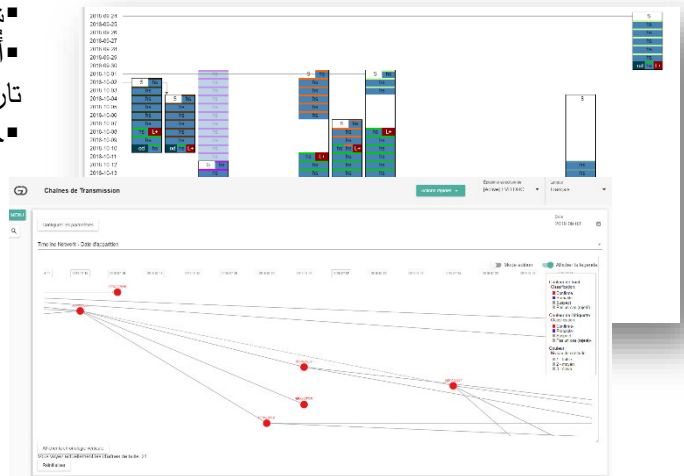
2018-09-24
2018-09-25
2018-09-26
2018-09-27
2018-09-28
2018-09-29
2018-09-30
2018-10-01
2018-10-02
2018-10-03
2018-10-04
2018-10-05
2018-10-06
2018-10-07
2018-10-08
2018-10-09
2018-10-10
2018-10-11
2018-10-12
2018-10-13

S
S
S
S
S
S
S

Chaînes de Transmission

MENU

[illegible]

Date
2018-09-01

Time line Network - Date d'apparition

Mode édition
Afficher la légende

Couleur du bord
Confirmé
Probable
Suspect
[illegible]

Couleur de l'étiquette
Confirmé
Probable
Suspect
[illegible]

Couleur
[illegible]

Afficher le chemin le plus court
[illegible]

Réinitialiser